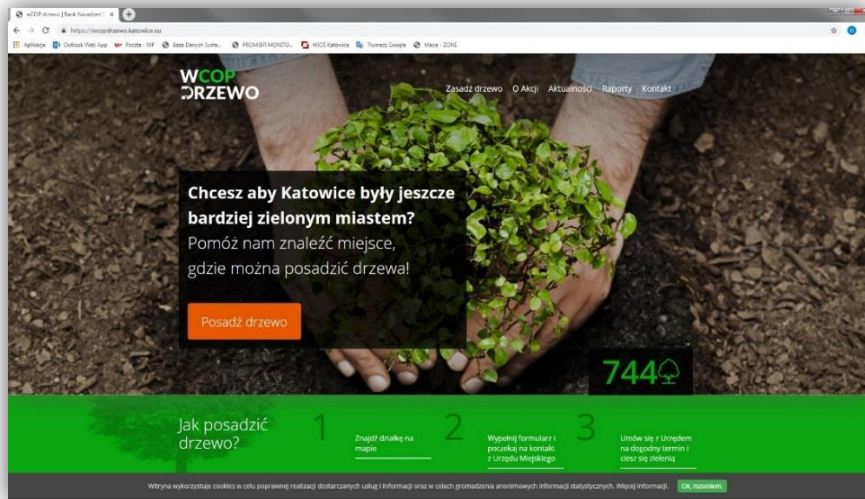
wCOP drzewo | Bank Nasadzeń ×

https://wcopdrzewo.katowice.eu

Aplikacje Outlook Web App Poczta - WP Baza Danych Syste... PROMIEŃ MONITO... WIOŚ Katowice Tłumacz Google Mapa - ZONE

WCOP DRZEWO

Zasadź drzewo O Akcji Aktualności Raporty Kontakt

Chcesz aby Katowice były jeszcze bardziej zielonym miastem?
Pomóż nam znaleźć miejsce, gdzie można posadzić drzewa!

Posadź drzewo

744

Jak posadzić drzewo?

1 Znajdź działkę na mapie

2 Wypełnij formularz i poczekaj na kontakt z Urzędu Miejskiego

3 Umów się z Urzędem na dogodny termin i ciesz się zielenią

Witryna wykorzystuje cookies w celu poprawnej realizacji dostarczanych usług i informacji oraz w celach gromadzenia anonimowych informacji statystycznych. Więcej informacji. Ok, rozumiem